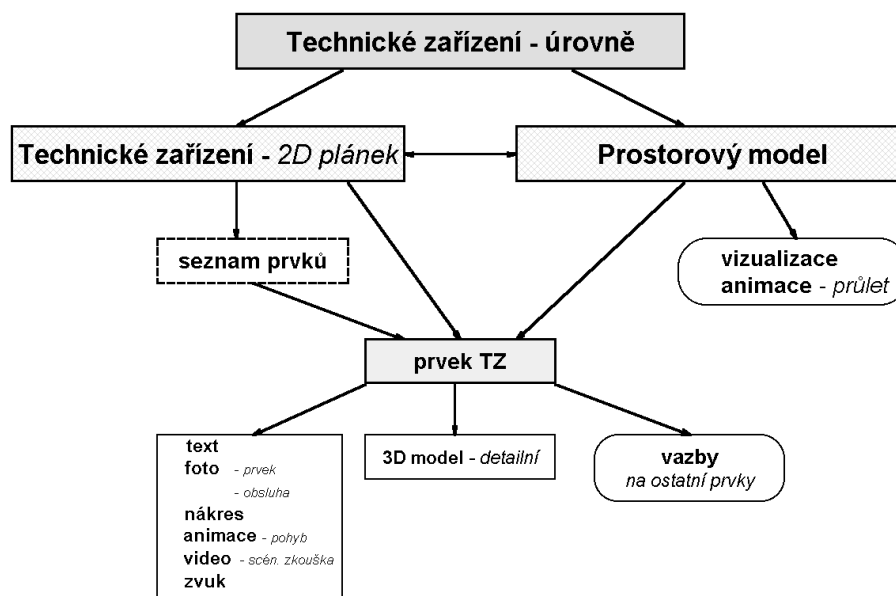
Technické zařízení - úrovně

Technické zařízení - 2D plánek

Prostorový model

seznam prvků

vizualizace
animace - průlet

prvek TZ

text
foto - prvek
- obsluha
nákres
animace - pohyb
video - scén. zkouška
zvuk

3D model - detailní

vazby
na ostatní prvky